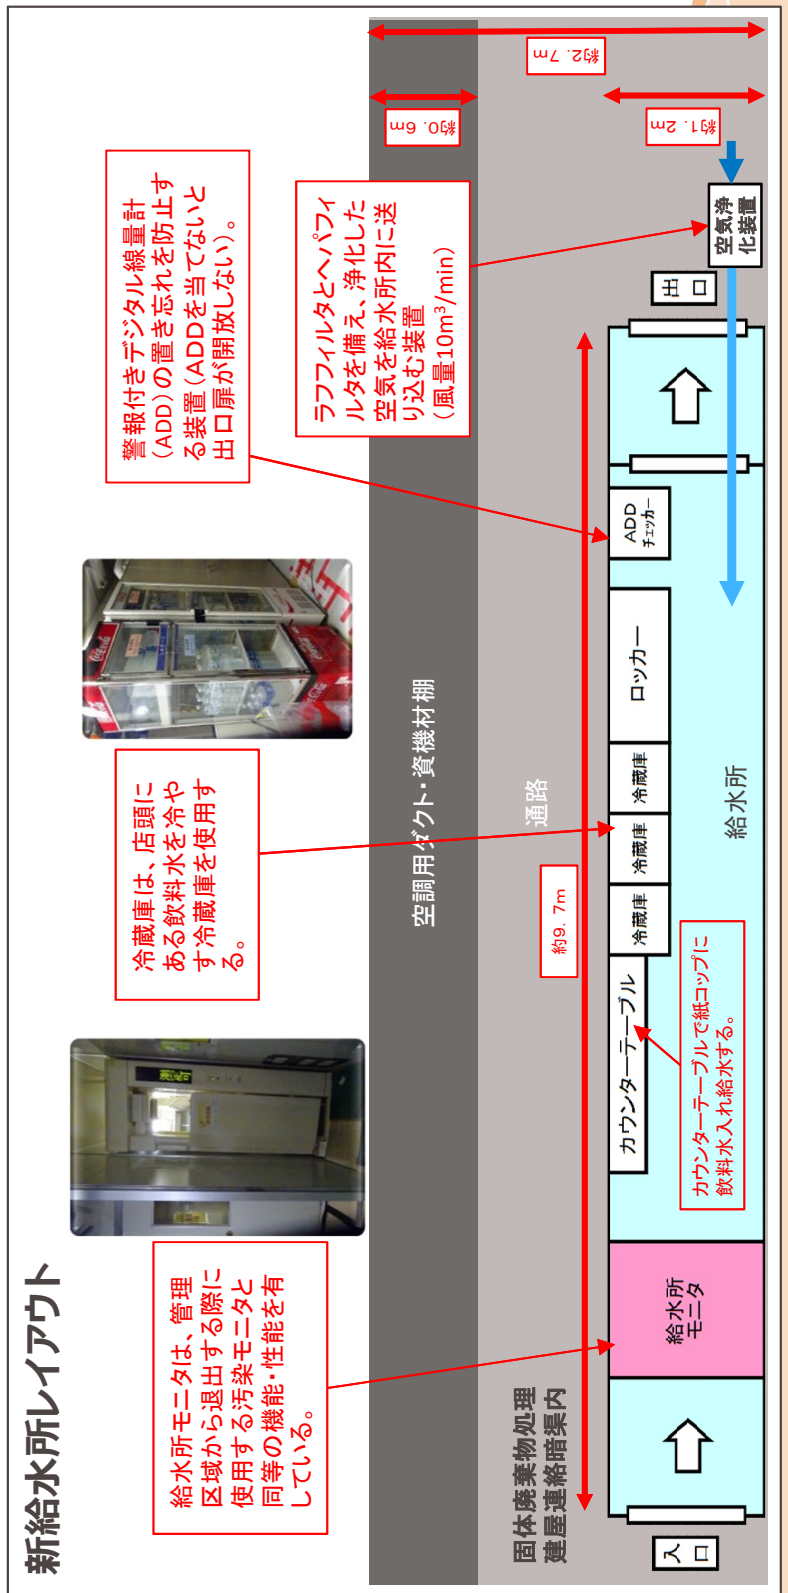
新給水所レイアウト

警報付きデジタル線量計（ADD）の置き忘れを防止する装置（ADDを当てないと出口扉が開放しない）。

ラフフィルタとヘパフィルタを備え、浄化した空気を給水所内に送り込む装置（風量10m$^3$/min）

約2.7m

約0.6m

約1.2m

空気浄化装置

出口

ADDチェッカー

ロッカー

冷蔵庫は、店頭にある飲料水を冷やす冷蔵庫を使用する。

空調用ダクト・資機材棚

通路

冷蔵庫

冷蔵庫

冷蔵庫

給水所

約9.7m

カウンターテーブル

カウンターテーブルで紙コップに飲料水入れ給水する。

給水所モニタは、管理区域から退出する際に使用する汚染モニタと同等の機能・性能を有している。

給水所モニタ

固体廃棄物処理建屋連絡暗渠内

入口